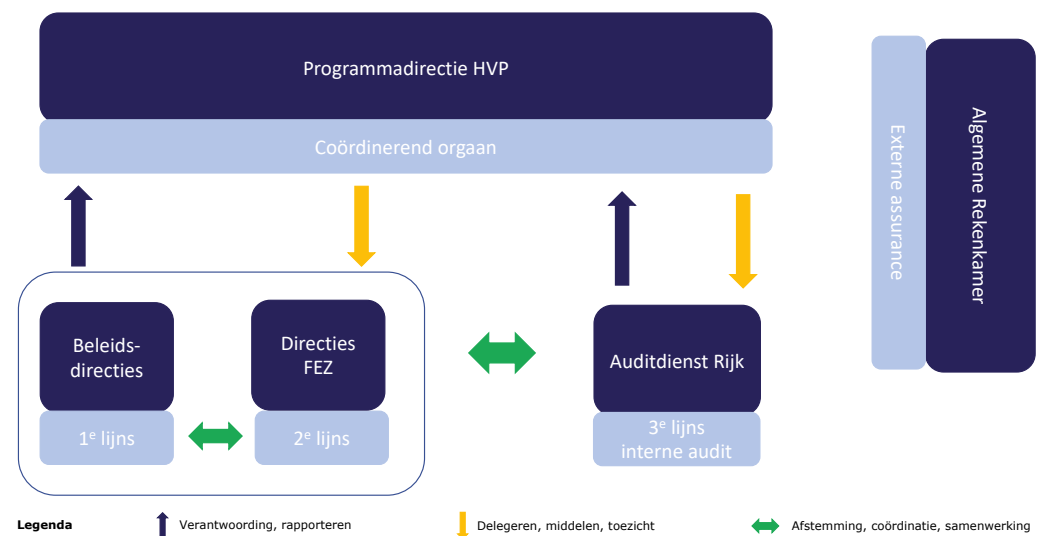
Programmadirectie HVP

Coördinerend orgaan

Externe assurance

Algemene Rekenkamer

Beleids-directies

1$^{e}$ lijns

Directies FEZ

2$^{e}$ lijns

Auditdienst Rijk

3$^{e}$ lijns interne audit

Legenda

Verantwoording, rapporteren

Delegeren, middelen, toezicht

Afstemming, coördinatie, samenwerking